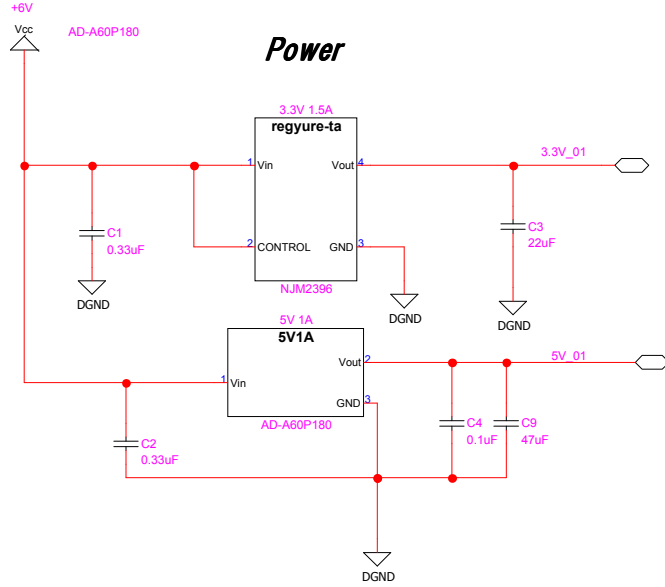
+6V
Vcc
AD-A60P180

Power

3.3V 1.5A
regyure-ta
1 Vin
Vout 4
2 CONTROL
GND 3
NJM2396
3.3V_01
C1
0.33uF
DGND
C3
22uF
DGND
DGND

5V 1A
5V1A
1 Vin
Vout 2
GND 3
AD-A60P180
5V_01
C2
0.33uF
C4
0.1uF
C9
47uF
DGND